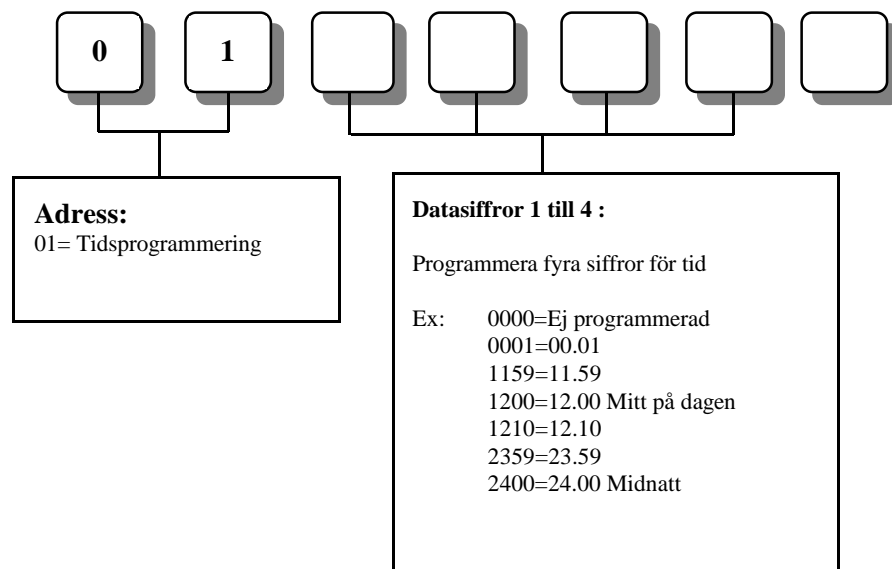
0 1

Adress:
01= Tidsprogrammering

Datasiffror 1 till 4 :

Programmera fyra siffror för tid

Ex: 0000=Ej programmerad
0001=00.01
1159=11.59
1200=12.00 Mitt på dagen
1210=12.10
2359=23.59
2400=24.00 Midnatt